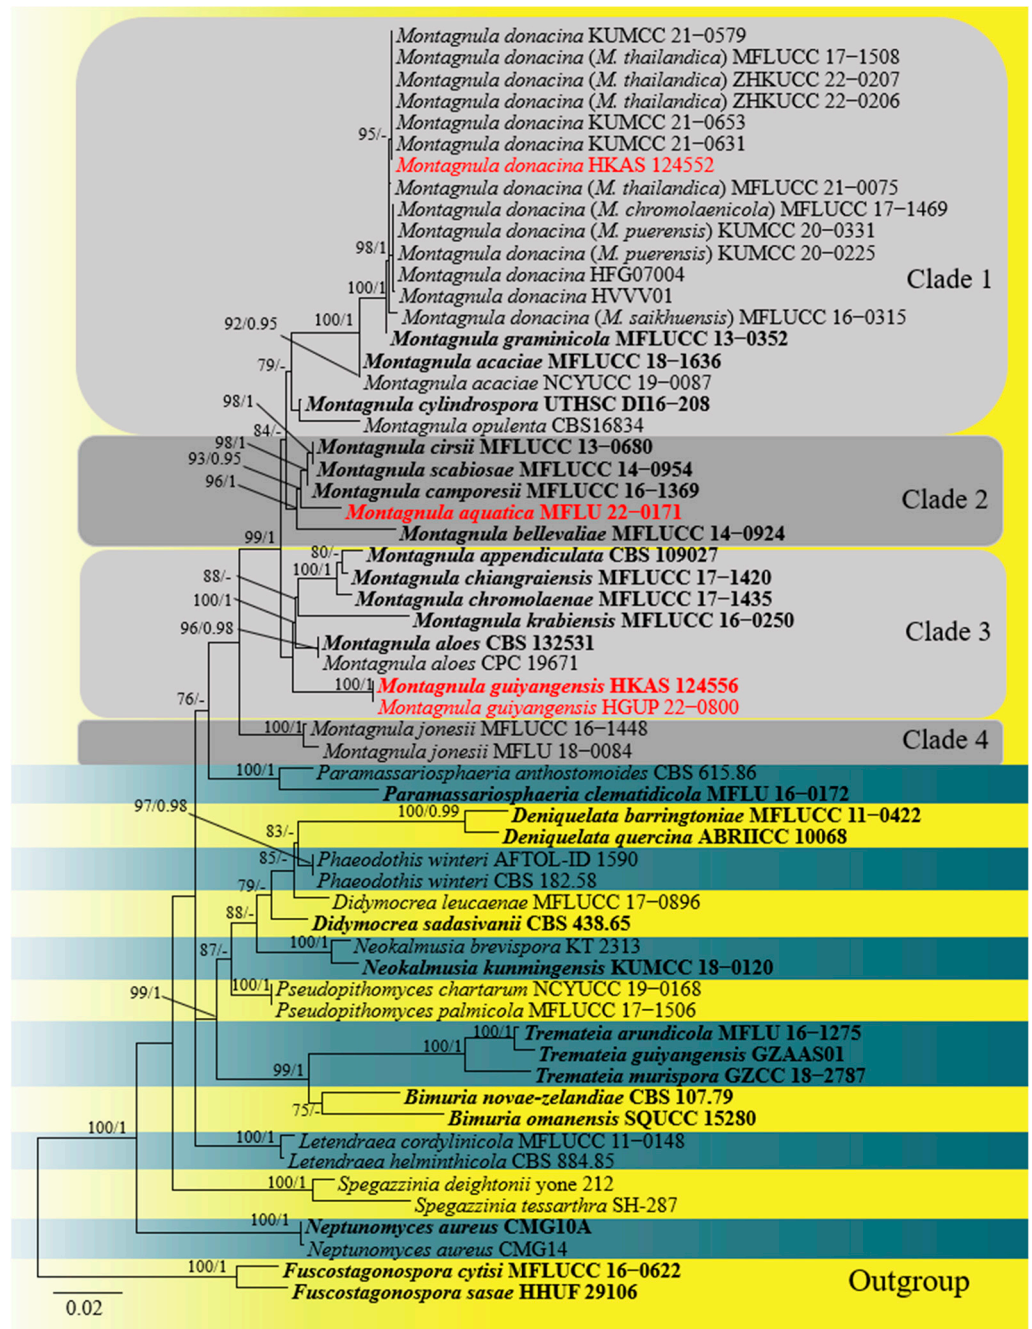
Montagnula donacina KUMCC 21−0579
Montagnula donacina (M. thailandica) MFLUCC 17−1508
Montagnula donacina (M. thailandica) ZHKUCC 22−0207
Montagnula donacina (M. thailandica) ZHKUCC 22−0206
Montagnula donacina KUMCC 21−0653
Montagnula donacina KUMCC 21−0631
Montagnula donacina HKAS 124552
Montagnula donacina (M. thailandica) MFLUCC 21−0075
Montagnula donacina (M. chromolaenicola) MFLUCC 17−1469
Montagnula donacina (M. puerensis) KUMCC 20−0331
Montagnula donacina (M. puerensis) KUMCC 20−0225
Montagnula donacina HFG07004
Montagnula donacina HVVV01
Montagnula donacina (M. saikhuensis) MFLUCC 16−0315
Montagnula graminicola MFLUCC 13−0352
Montagnula acaciae MFLUCC 18−1636
Montagnula acaciae NCYUCC 19−0087
Montagnula cylindrospora UTHSC DI16−208
Montagnula opulenta CBS16834
Clade 1
95/-
98/1
100/1
100/1
92/0.95
79/-
98/1
84/-
98/1
93/0.95
96/1
Montagnula cirsii MFLUCC 13−0680
Montagnula scabiosae MFLUCC 14−0954
Montagnula camporesii MFLUCC 16−1369
Montagnula aquatica MFLU 22−0171
Montagnula bellevaliae MFLUCC 14−0924
Clade 2
99/1
80/-
100/1
88/-
100/1
96/0.98
Montagnula appendiculata CBS 109027
Montagnula chiangraiensis MFLUCC 17−1420
Montagnula chromolaenae MFLUCC 17−1435
Montagnula krabiensis MFLUCC 16−0250
Montagnula aloes CBS 132531
Montagnula aloes CPC 19671
100/1
Montagnula guiyangensis HKAS 124556
Montagnula guiyangensis HGUP 22−0800
Clade 3
76/-
100/1
Montagnula jonesii MFLUCC 16−1448
Montagnula jonesii MFLU 18−0084
Clade 4
100/1
Paramassariosphaeria anthostomoides CBS 615.86
Paramassariosphaeria clematidicola MFLU 16−0172
97/0.98
100/0.99
Deniquelata barringtoniae MFLUCC 11−0422
83/-
Deniquelata quercina ABRIICC 10068
85/-
Phaeodothis winteri AFTOL-ID 1590
Phaeodothis winteri CBS 182.58
79/-
Didymocrea leucaenae MFLUCC 17−0896
88/-
Didymocrea sadasivanii CBS 438.65
87/-
100/1
Neokalmusia brevispora KT 2313
Neokalmusia kunmingensis KUMCC 18−0120
99/1
100/1
Pseudopithomyces chartarum NCYUCC 19−0168
Pseudopithomyces palmicola MFLUCC 17−1506
100/1
Tremateia arundicola MFLU 16−1275
100/1
Tremateia guiyangensis GZAAS01
99/1
Tremateia murispora GZCC 18−2787
Bimuria novae-zelandiae CBS 107.79
75/-
Bimuria omanensis SQUCC 15280
100/1
100/1
Letendraea cordylinicola MFLUCC 11−0148
Letendraea helminthicola CBS 884.85
100/1
Spegazzinia deightonii yone 212
Spegazzinia tessarthra SH-287
100/1
Neptunomyces aureus CMG10A
Neptunomyces aureus CMG14
100/1
Fuscostagonospora cytisi MFLUCC 16−0622
Fuscostagonospora sasae HHUF 29106
Outgroup
0.02